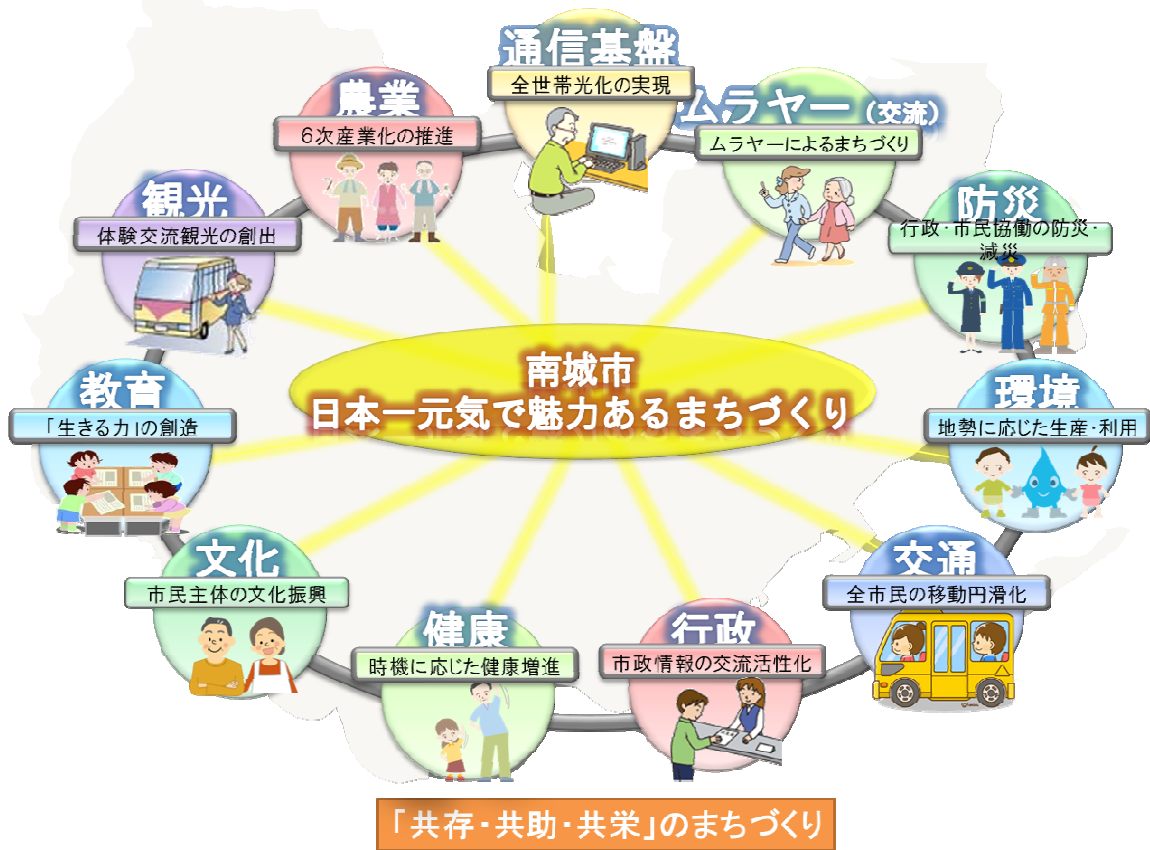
通信基盤
全世帯光化の実現

ムラヤー（交流）
ムラヤーによるまちづくり

防災
行政・市民協働の防災・減災

環境
地勢に応じた生産・利用

交通
全市民の移動円滑化

行政
市政情報の交流活性化

健康
時機に応じた健康増進

文化
市民主体の文化振興

教育
「生きる力」の創造

観光
体験交流観光の創出

農業
6次産業化の推進

南城市
日本一元気で魅力あるまちづくり

「共存・共助・共栄」のまちづくり